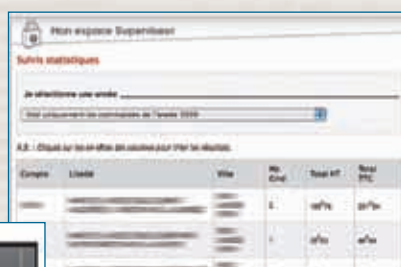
Mon espace Superviseur

Suivis statistiques

Je sélectionne une année

Voir uniquement les commandes de l'année 2009

A.S. : Cliquez sur les en-têtes des colonnes pour trier les résultats.

| Compte | Libellé | Ville | Nb Cmd | Total HT | Total TTC |
|---|---|---|---|---|---|
| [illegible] | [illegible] | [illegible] | 1 | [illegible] | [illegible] |
| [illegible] | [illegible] | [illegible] | 1 | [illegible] | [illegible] |